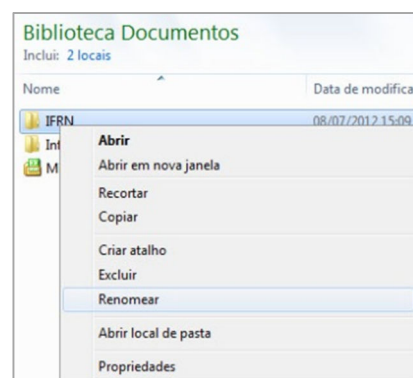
Biblioteca Documentos
Inclui: 2 locais

Nome
Data de modifica

IFRN
08/07/2012 15:09

Inf

M

Abrir
Abrir em nova janela
Recortar
Copiar
Criar atalho
Excluir
Renomear
Abrir local de pasta
Propriedades